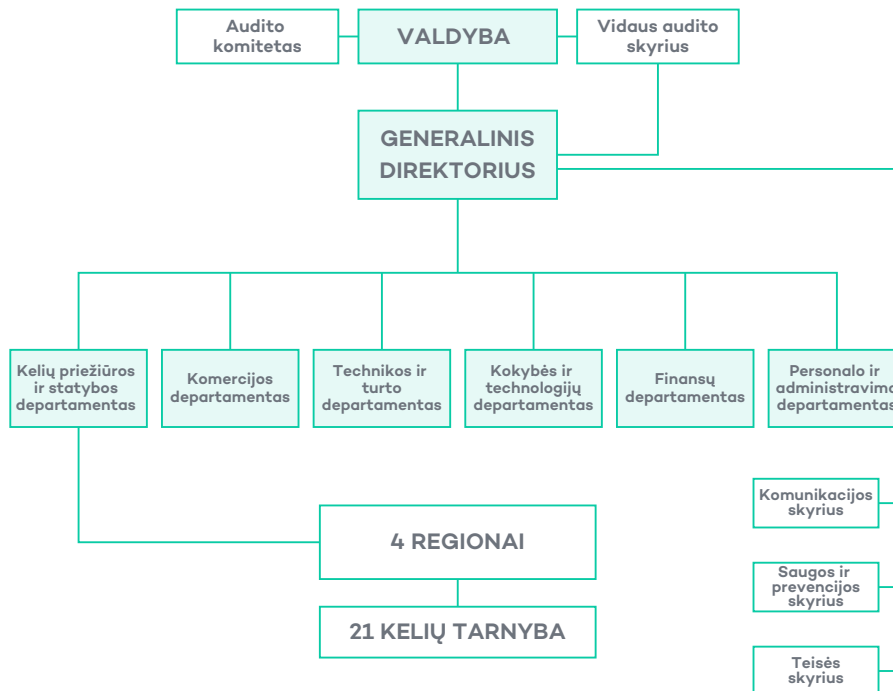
Audito komitetas

VALDYBA

Vidaus audito skyrius

GENERALINIS DIREKTORIUS

Kelių priežiūros ir statybos departamentas

Komercijos departamentas

Technikos ir turto departamentas

Kokybės ir technologijų departamentas

Finansų departamentas

Personalo ir administravimo departamentas

Komunikacijos skyrius

4 REGIONAI

Saugos ir prevencijos skyrius

21 KELIŲ TARNYBA

Teisės skyrius